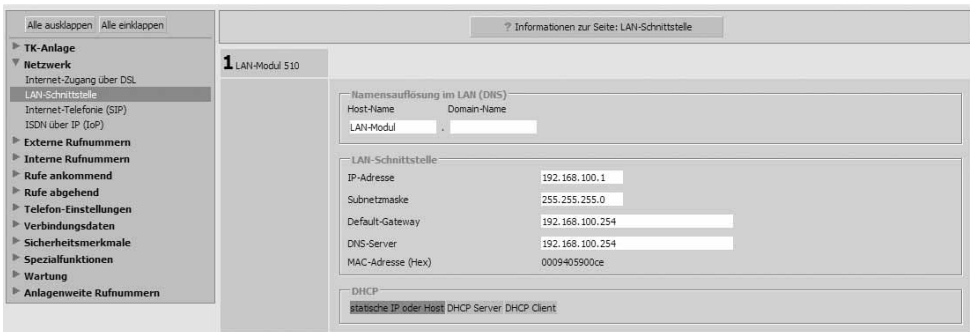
Alle ausklappen Alle einklappen

TK-Anlage
Netzwerk
Internet-Zugang über DSL
LAN-Schnittstelle
Internet-Telefonie (SIP)
ISDN über IP (IoP)
Externe Rufnummern
Interne Rufnummern
Rufe ankommend
Rufe abgehend
Telefon-Einstellungen
Verbindungsdaten
Sicherheitsmerkmale
Spezialfunktionen
Wartung
Anlagenweite Rufnummern

? Informationen zur Seite: LAN-Schnittstelle

1 LAN-Modul 510

Namensauflösung im LAN (DNS)
Host-Name Domain-Name
LAN-Modul .

LAN-Schnittstelle
IP-Adresse 192.168.100.1
Subnetzmaske 255.255.255.0
Default-Gateway 192.168.100.254
DNS-Server 192.168.100.254
MAC-Adresse (Hex) 0009405900ce

DHCP
statische IP oder Host DHCP Server DHCP Client